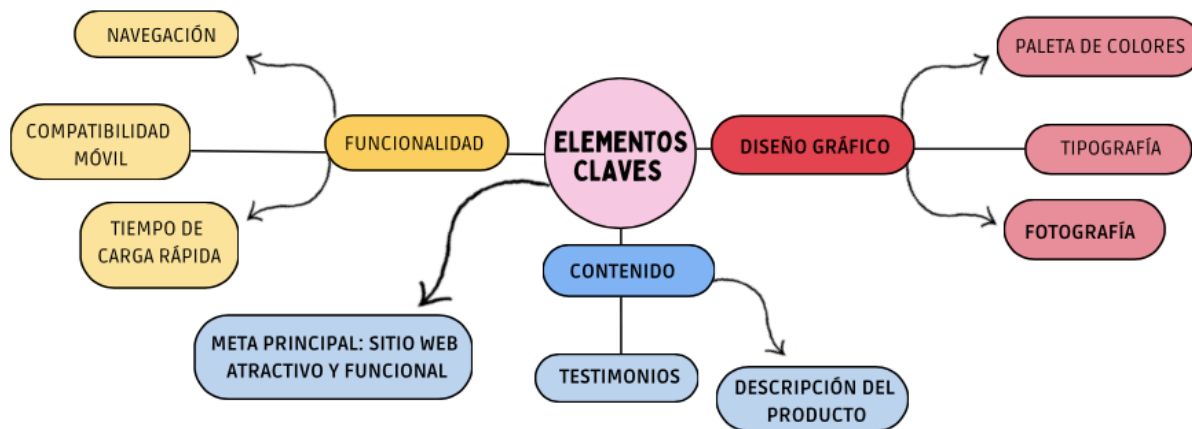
ELEMENTOS CLAVES

FUNCIONALIDAD

NAVEGACIÓN

COMPATIBILIDAD MÓVIL

TIEMPO DE CARGA RÁPIDA

DISEÑO GRÁFICO

PALETA DE COLORES

TIPOGRAFÍA

FOTOGRAFÍA

CONTENIDO

TESTIMONIOS

DESCRIPCIÓN DEL PRODUCTO

META PRINCIPAL: SITIO WEB ATRACTIVO Y FUNCIONAL